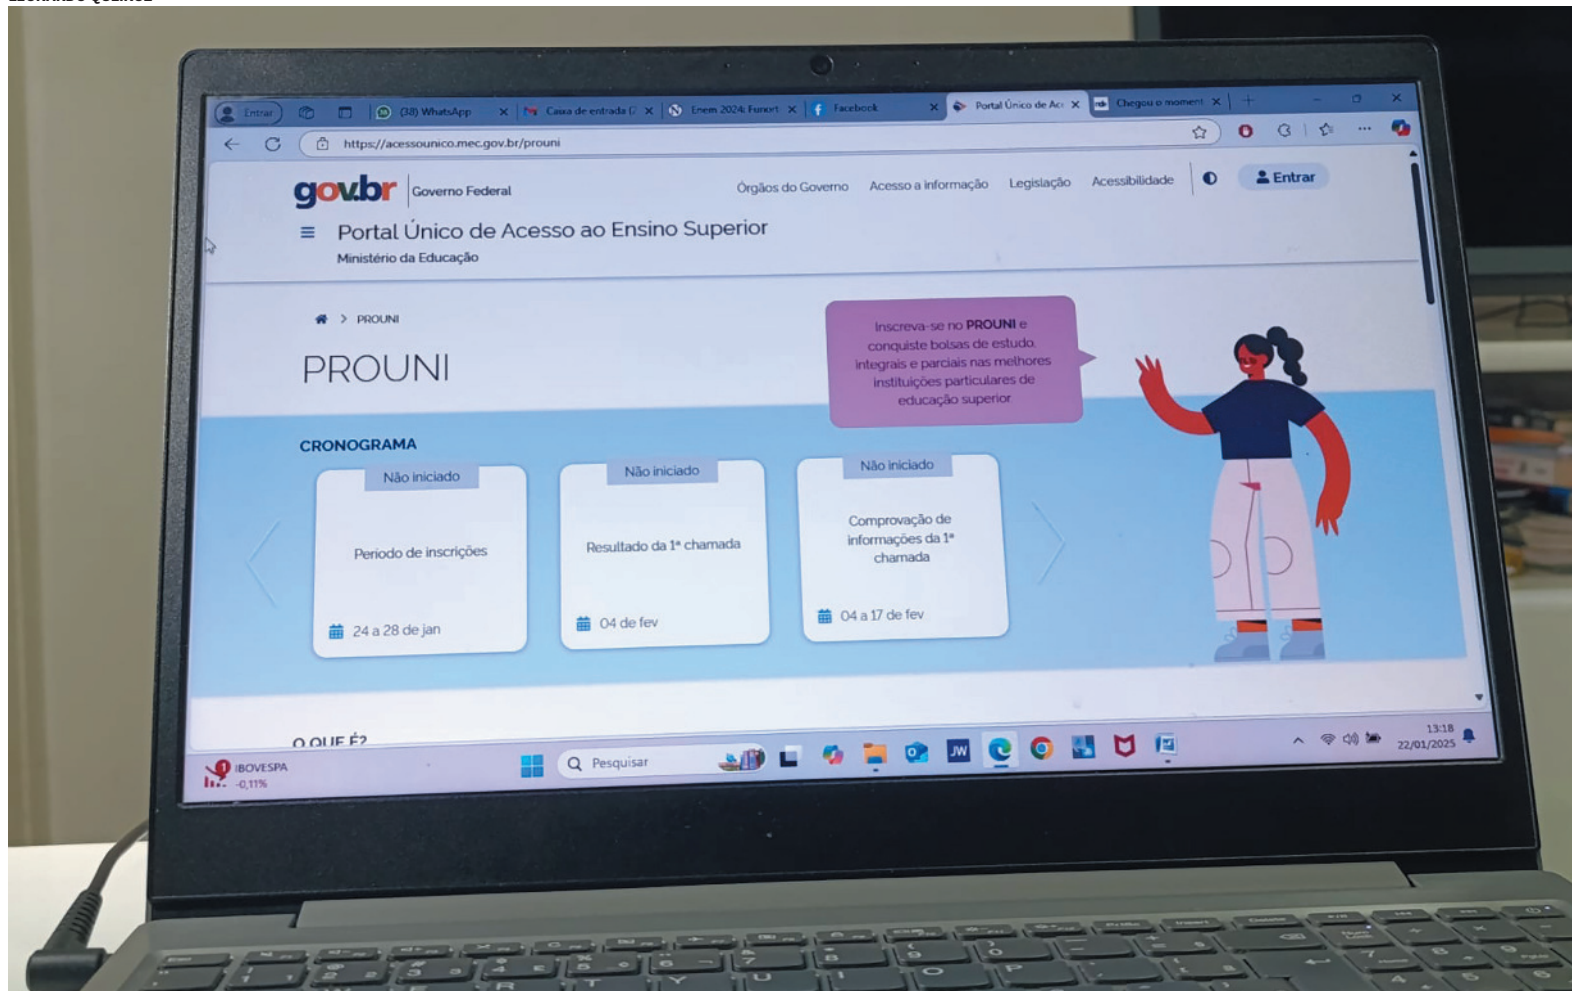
Entrar

(38) WhatsApp

Caixa de entrada

Enem 2024: Funort

Facebook

Portal Único de Ac

Chegou o moment

https://acessounico.mec.gov.br/prouni

gov.br Governo Federal

Órgãos do Governo Acesso a informação Legislação Acessibilidade

Entrar

≡ Portal Único de Acesso ao Ensino Superior

Ministério da Educação

> PROUNI

PROUNI

Inscreva-se no **PROUNI** e conquiste bolsas de estudo integrais e parciais nas melhores instituições particulares de educação superior

CRONOGRAMA

Não iniciado

Período de inscrições

24 a 28 de jan

Não iniciado

Resultado da 1ª chamada

04 de fev

Não iniciado

Comprovação de informações da 1ª chamada

04 a 17 de fev

O QUE É?

IBOVESPA -0,11%

Pesquisar

13:18 22/01/2025